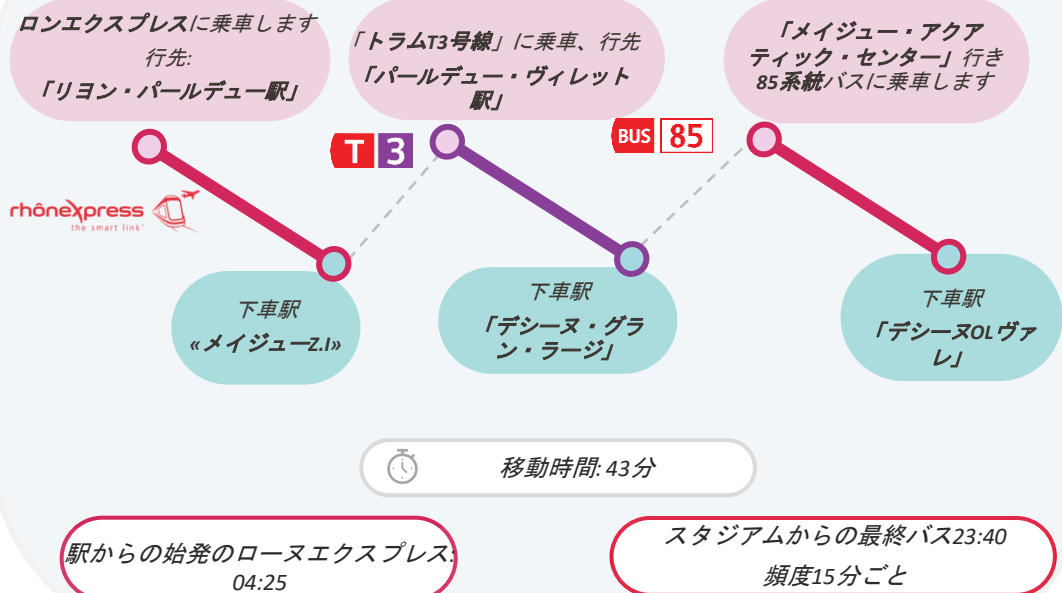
ロンエクスプレスに乗車します
行先:
「リヨン・パールデュー駅」

「トラムT3号線」に乗車、行先
「パールデュー・ヴィレット駅」

「メイジュー・アクアティック・センター」行き
85系統バスに乗車します

T 3

BUS 85

rhônexpress
the smart link

下車駅
«メイジューZ.I»

下車駅
「デシーヌ・グラン・ラージ」

下車駅
「デシーヌOLヴァレ」

移動時間: 43分

駅からの始発のローヌエクスプレス:
04:25

スタジアムからの最終バス23:40
頻度15分ごと